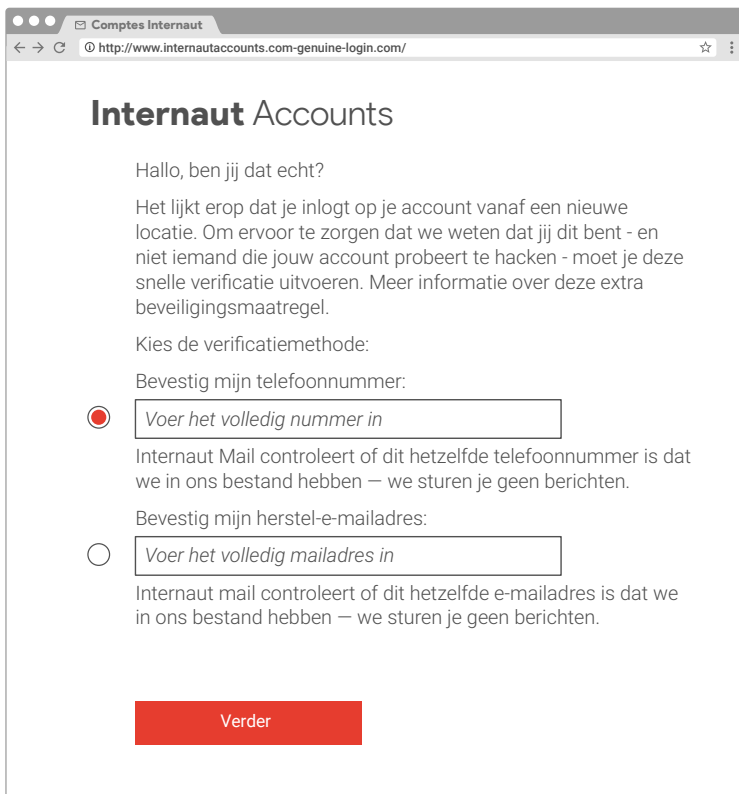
Comptes Internaut

http://www.internautaccounts.com-genuine-login.com/

Internaut Accounts

Hallo, ben jij dat echt?

Het lijkt erop dat je inlogt op je account vanaf een nieuwe locatie. Om ervoor te zorgen dat we weten dat jij dit bent - en niet iemand die jouw account probeert te hacken - moet je deze snelle verificatie uitvoeren. Meer informatie over deze extra beveiligingsmaatregel.

Kies de verificatiemethode:

Bevestig mijn telefoonnummer:

Voer het volledig nummer in

Internaut Mail controleert of dit hetzelfde telefoonnummer is dat we in ons bestand hebben — we sturen je geen berichten.

Bevestig mijn herstel-e-mailadres:

Voer het volledig mailadres in

Internaut mail controleert of dit hetzelfde e-mailadres is dat we in ons bestand hebben — we sturen je geen berichten.

Verder